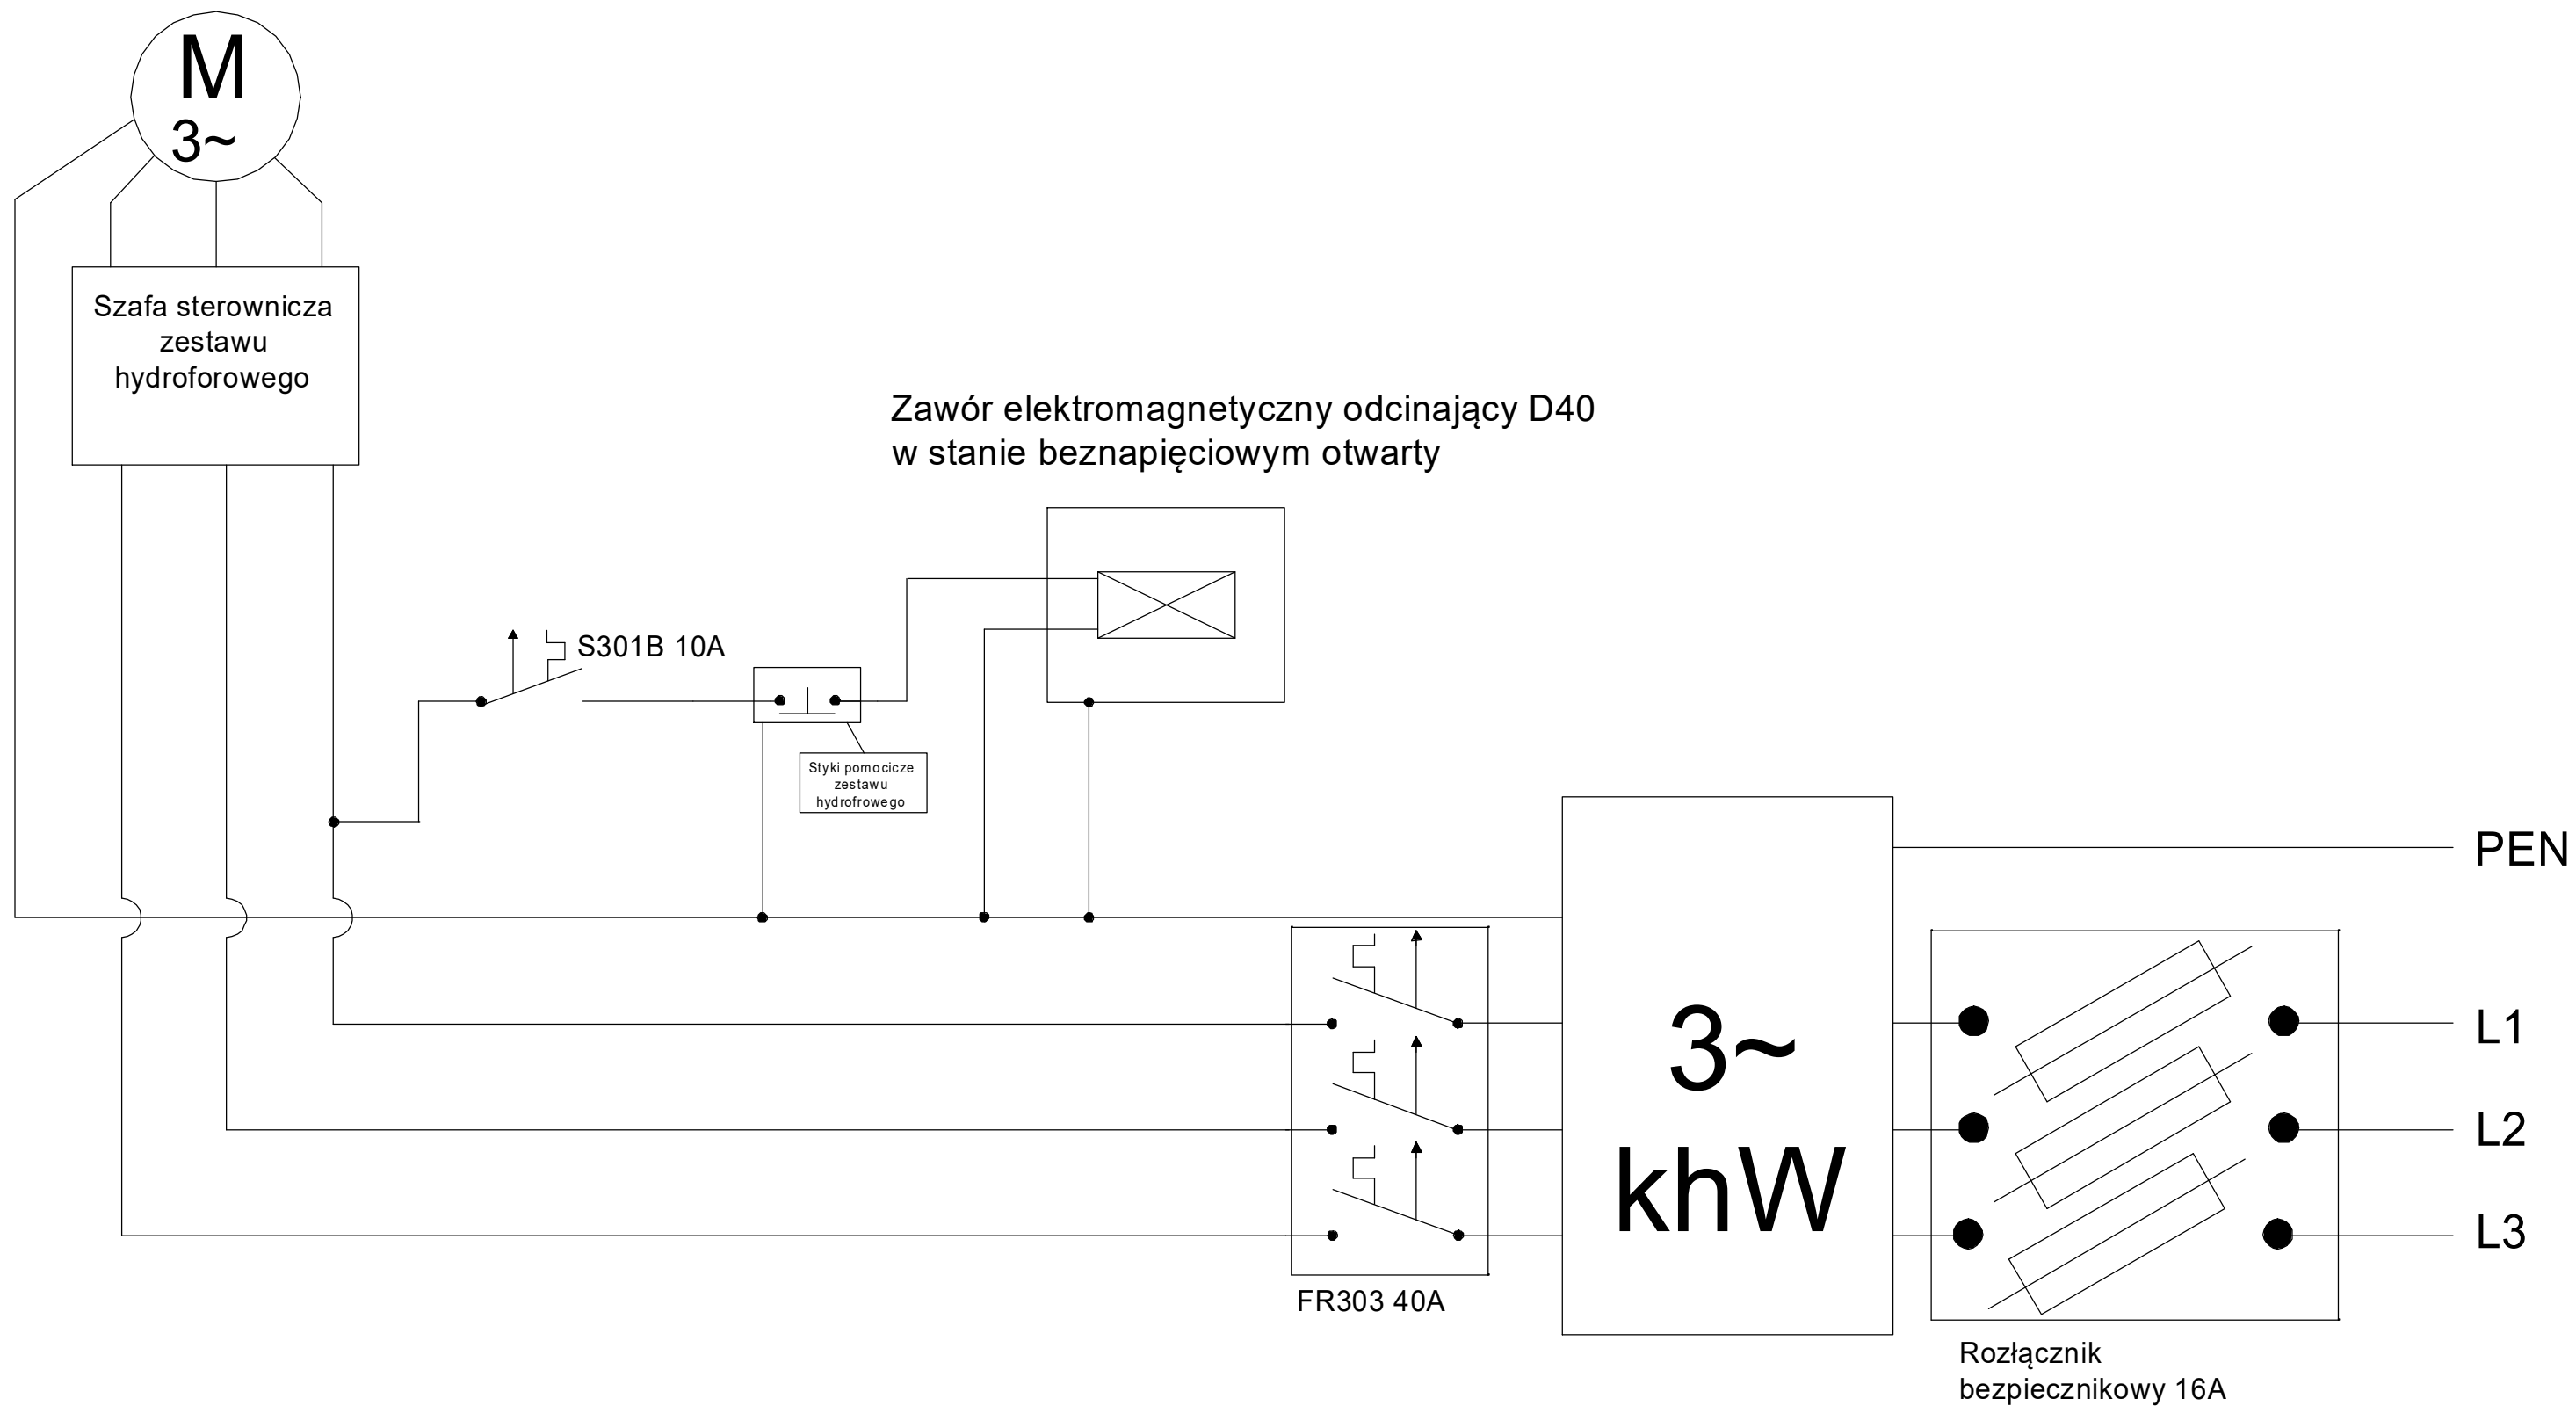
M
3~

Szafa sterownicza zestawu hydroforowego

Zawór elektromagnetyczny odcinający D40
w stanie beznapięciowym otwarty

S301B 10A

Styki pomocicze zestawu hydrofrowego

PEN

3~
khW

L1
L2
L3

FR303 40A

Rozłącznik bezpiecznikowy 16A